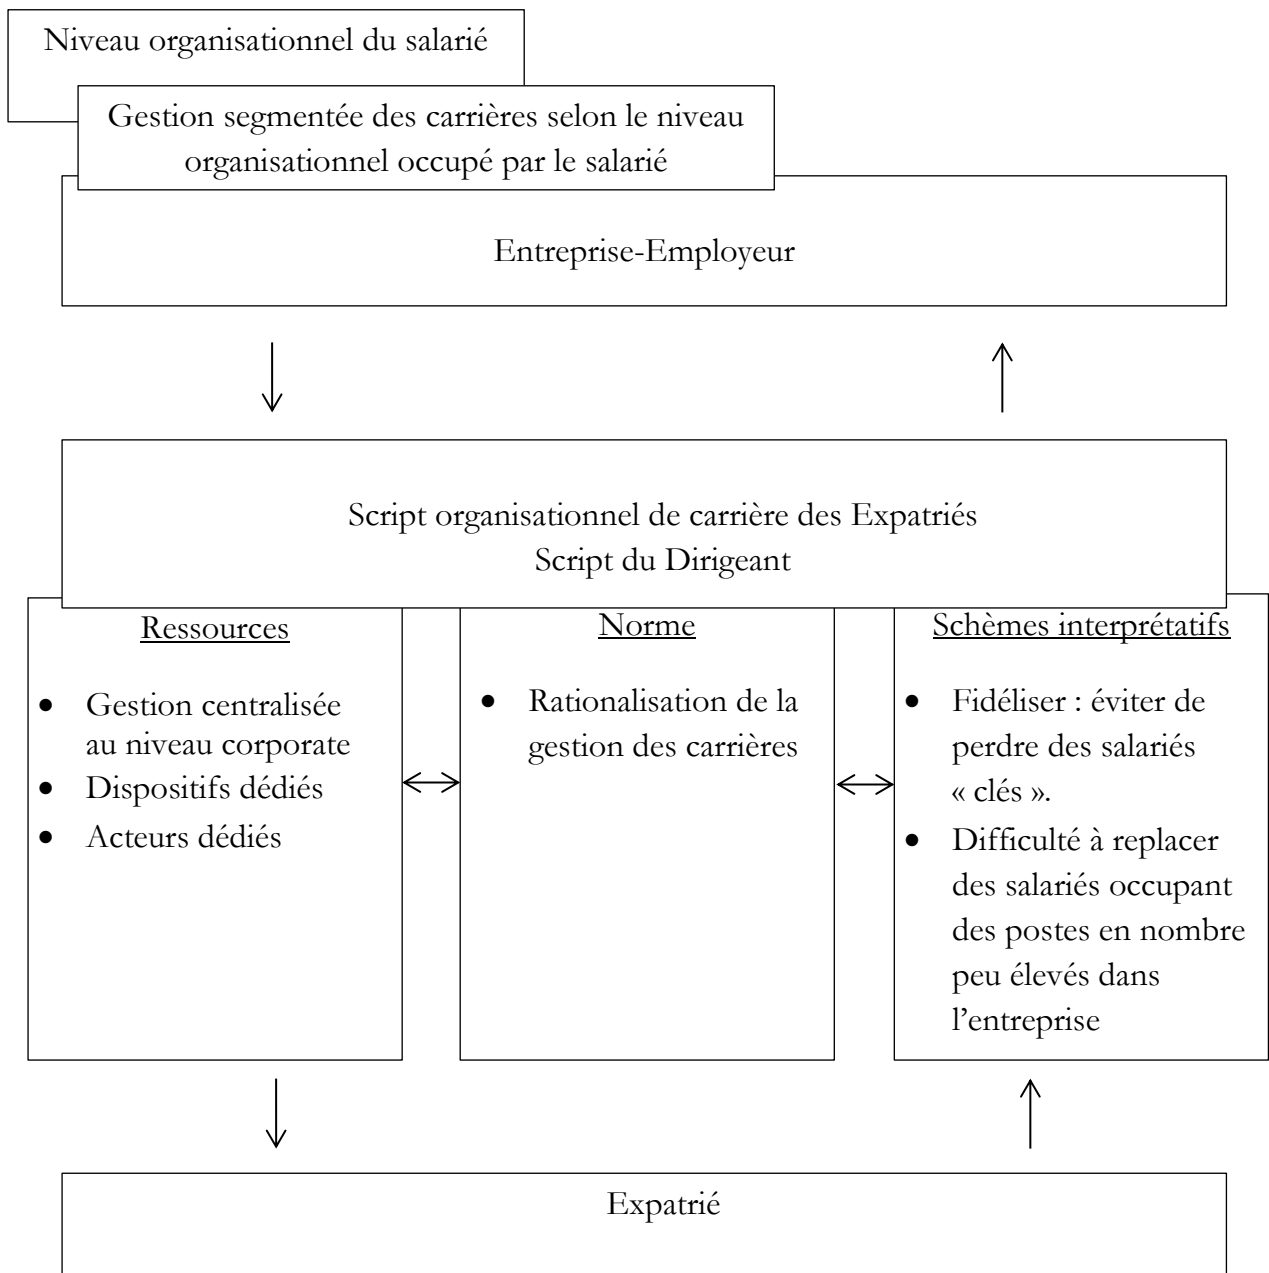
Niveau organisationnel du salarié

Gestion segmentée des carrières selon le niveau organisationnel occupé par le salarié

Entreprise-Employeur

Script organisationnel de carrière des Expatriés
Script du Dirigeant

Ressources

- Gestion centralisée au niveau corporate
- Dispositifs dédiés
- Acteurs dédiés

Norme

- Rationalisation de la gestion des carrières

Schèmes interprétatifs

- Fidéliser : éviter de perdre des salariés « clés ».
- Difficulté à replacer des salariés occupant des postes en nombre peu élevés dans l'entreprise

Expatrié